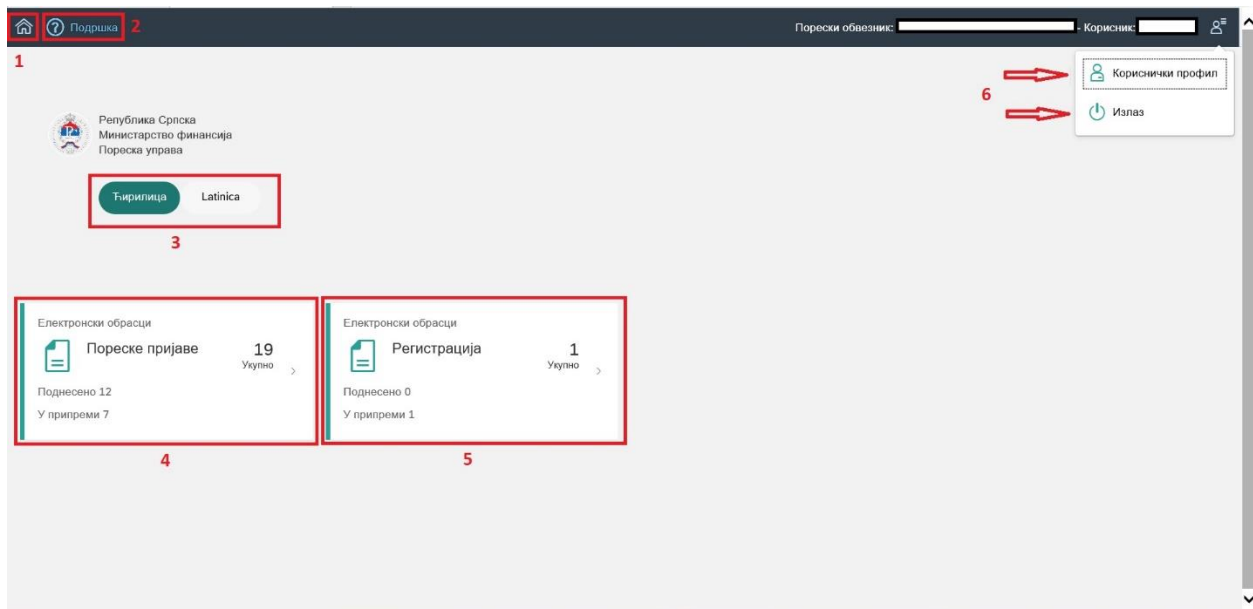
Подршка 2

Порески обвезник: - Корисник:

1

Кориснички профил

6

Излаз

Република Српска
Министарство финансија
Пореска управа

Ћирилица Latinica

3

Електронски обрасци
Пореске пријаве 19 Укупно
Поднесено 12
У припреми 7

4

Електронски обрасци
Регистрација 1 Укупно
Поднесено 0
У припреми 1

5